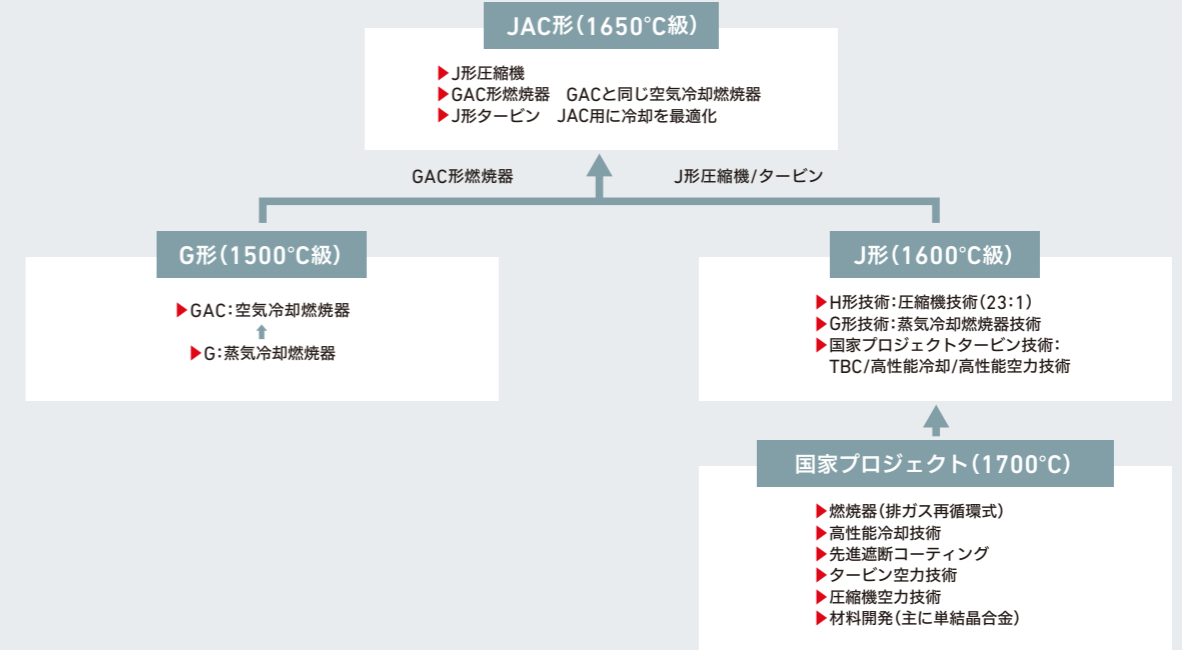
JAC形(1650°C級)

▶J形圧縮機
▶GAC形燃焼器　GACと同じ空気冷却燃焼器
▶J形タービン　JAC用に冷却を最適化

GAC形燃焼器

J形圧縮機/タービン

G形(1500°C級)

▶GAC:空気冷却燃焼器
▶G:蒸気冷却燃焼器

J形(1600°C級)

▶H形技術:圧縮機技術(23:1)
▶G形技術:蒸気冷却燃焼器技術
▶国家プロジェクトタービン技術:TBC/高性能冷却/高性能空力技術

国家プロジェクト(1700°C)

▶燃焼器(排ガス再循環式)
▶高性能冷却技術
▶先進遮断コーティング
▶タービン空力技術
▶圧縮機空力技術
▶材料開発(主に単結晶合金)